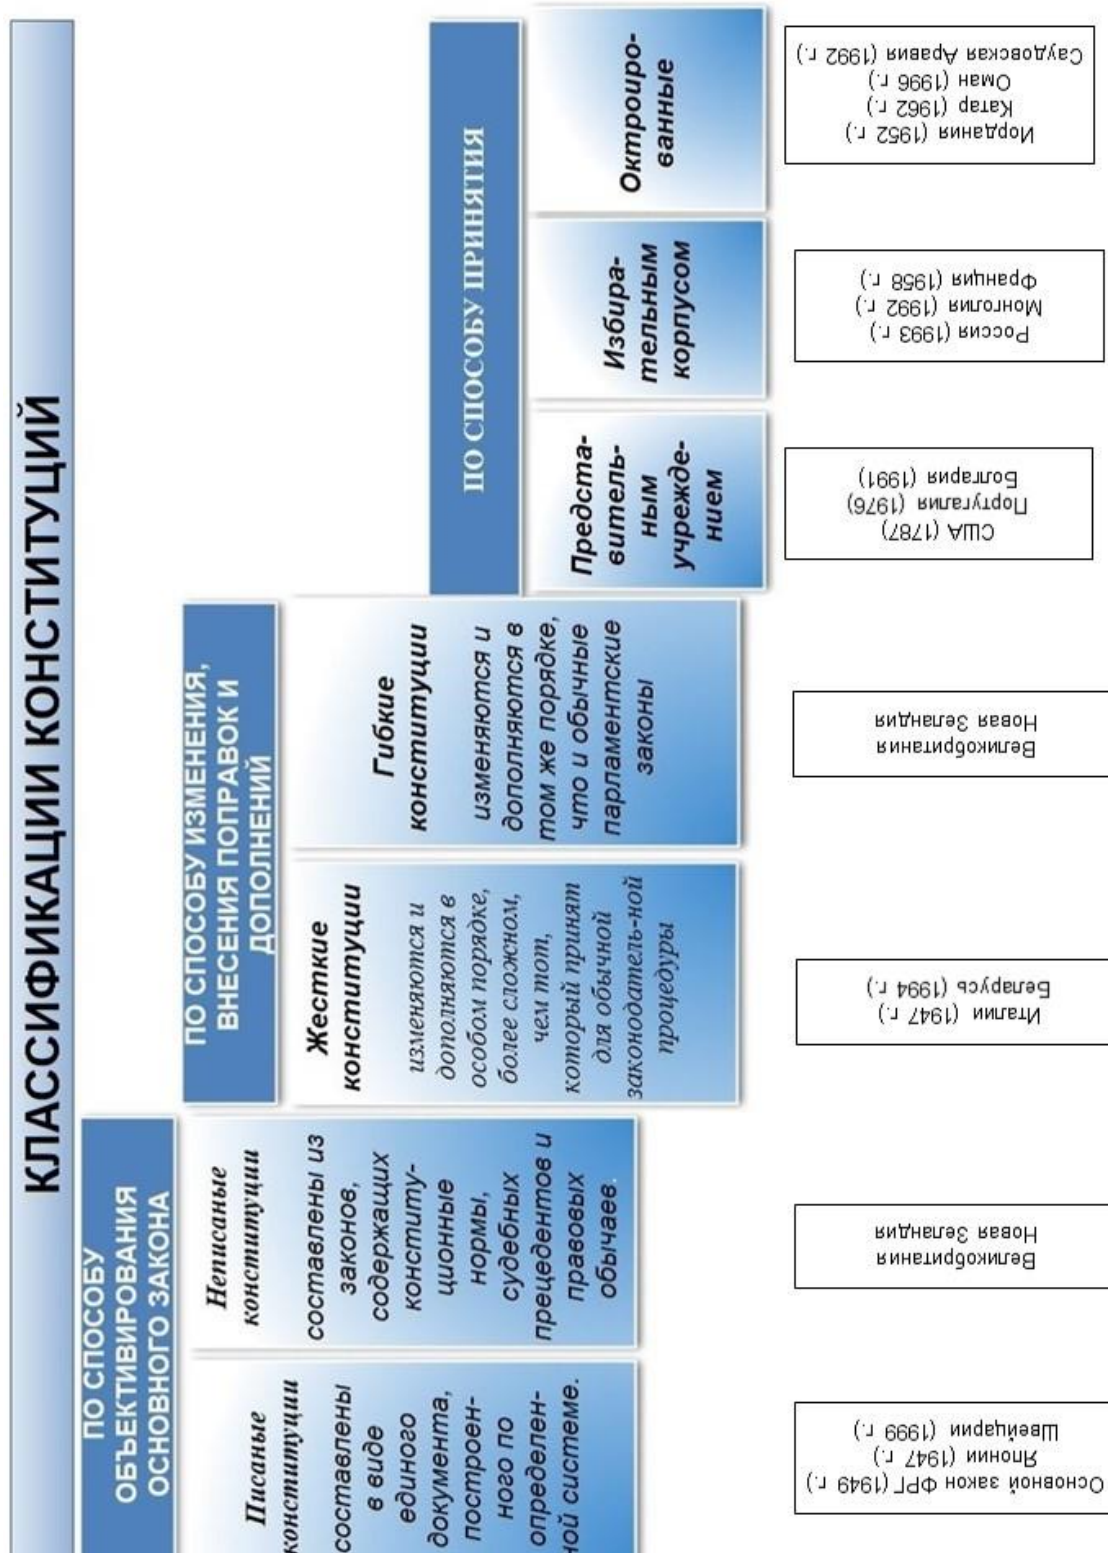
КЛАССИФИКАЦИИ КОНСТИТУЦИЙ

ПО СПОСОБУ ОБЪЕКТИВИРОВАНИЯ ОСНОВНОГО ЗАКОНА

Писаные конституции
составлены в виде единого документа, построенного по определенной системе.

Основной закон ФРГ (1949 г.)
Японии (1947 г.)
Швейцарии (1999 г.)

Неписаные конституции
составлены из законов, содержащих конституционные нормы, судебных прецедентов и правовых обычаев.

Великобритания
Новая Зеландия

ПО СПОСОБУ ИЗМЕНЕНИЯ, ВНЕСЕНИЯ ПОПРАВОК И ДОПОЛНЕНИЙ

Жесткие конституции
изменяются и дополняются в особом порядке, более сложном, чем тот, который принят для обычной законодатель-ной процедуры

Италии (1947 г.)
Беларусь (1994 г.)

Гибкие конституции
изменяются и дополняются в том же порядке, что и обычные парламентские законы

Великобритания
Новая Зеландия

ПО СПОСОБУ ПРИНЯТИЯ

Представительным учреждением

США (1787)
Португалия (1976)
Болгария (1991)

Избирательным корпусом

Россия (1993 г.)
Монголия (1992 г.)
Франция (1958 г.)

Октроированные

Иордания (1952 г.)
Катар (1962 г.)
Оман (1996 г.)
Саудовская Аравия (1992 г.)